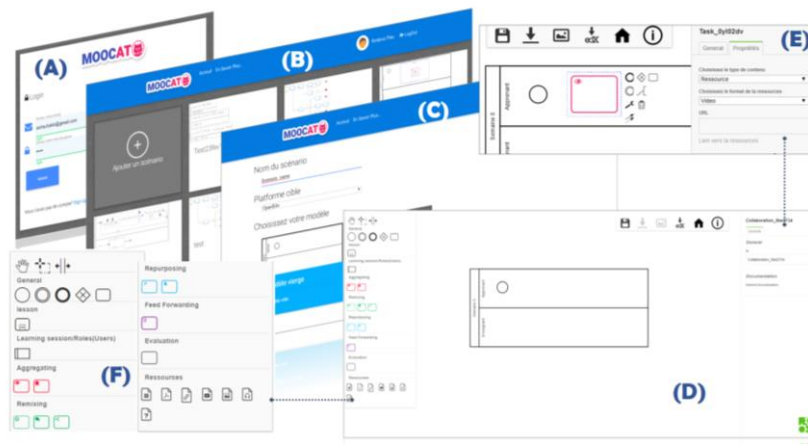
(A)
MOOCAT
Login
(B)
MOOCAT
Accueil
En savoir Plus
Logout
Ajouter un scenario
Test
(C)
MOOCAT
Nom du scénario
Plateforme cible
Choisissez votre modèle
(E)
Task_0yl02dv
General
Propriétés
Choisissez le type de contenu
Ressource
Choisissez le format de la ressource
Video
URL
Lien vers la ressource
Apprenant
Scénario 0
(F)
General
lesson
Learning session/Roles(Users)
Aggregating
Remixing
Repurposing
Feed Forwarding
Evaluation
Ressources
(D)